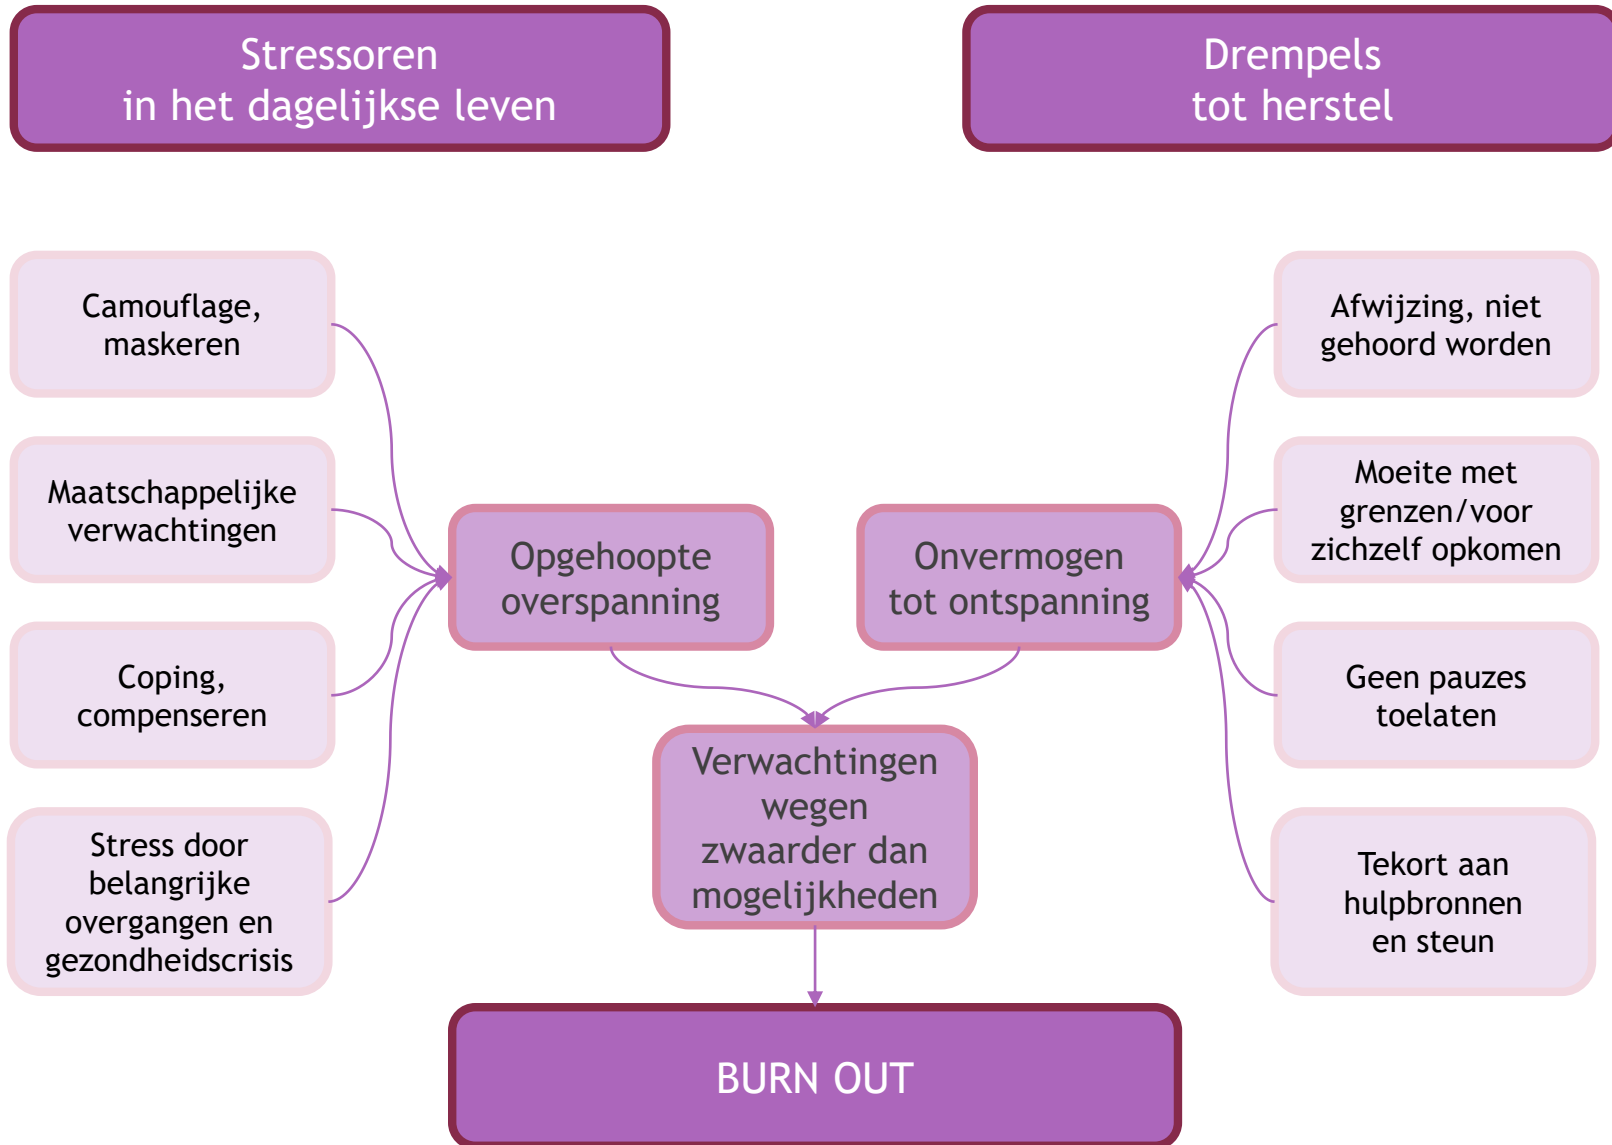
Stressoren
in het dagelijkse leven

Drempels
tot herstel

Camouflage, maskeren

Maatschappelijke verwachtingen

Coping, compenseren

Stress door belangrijke overgangen en gezondheidscrisis

Opgehoopte overspanning

Onvermogen tot ontspanning

Afwijzing, niet gehoord worden

Moeite met grenzen/voor zichzelf opkomen

Geen pauzes toelaten

Tekort aan hulpbronnen en steun

Verwachtingen wegen zwaarder dan mogelijkheden

BURN OUT